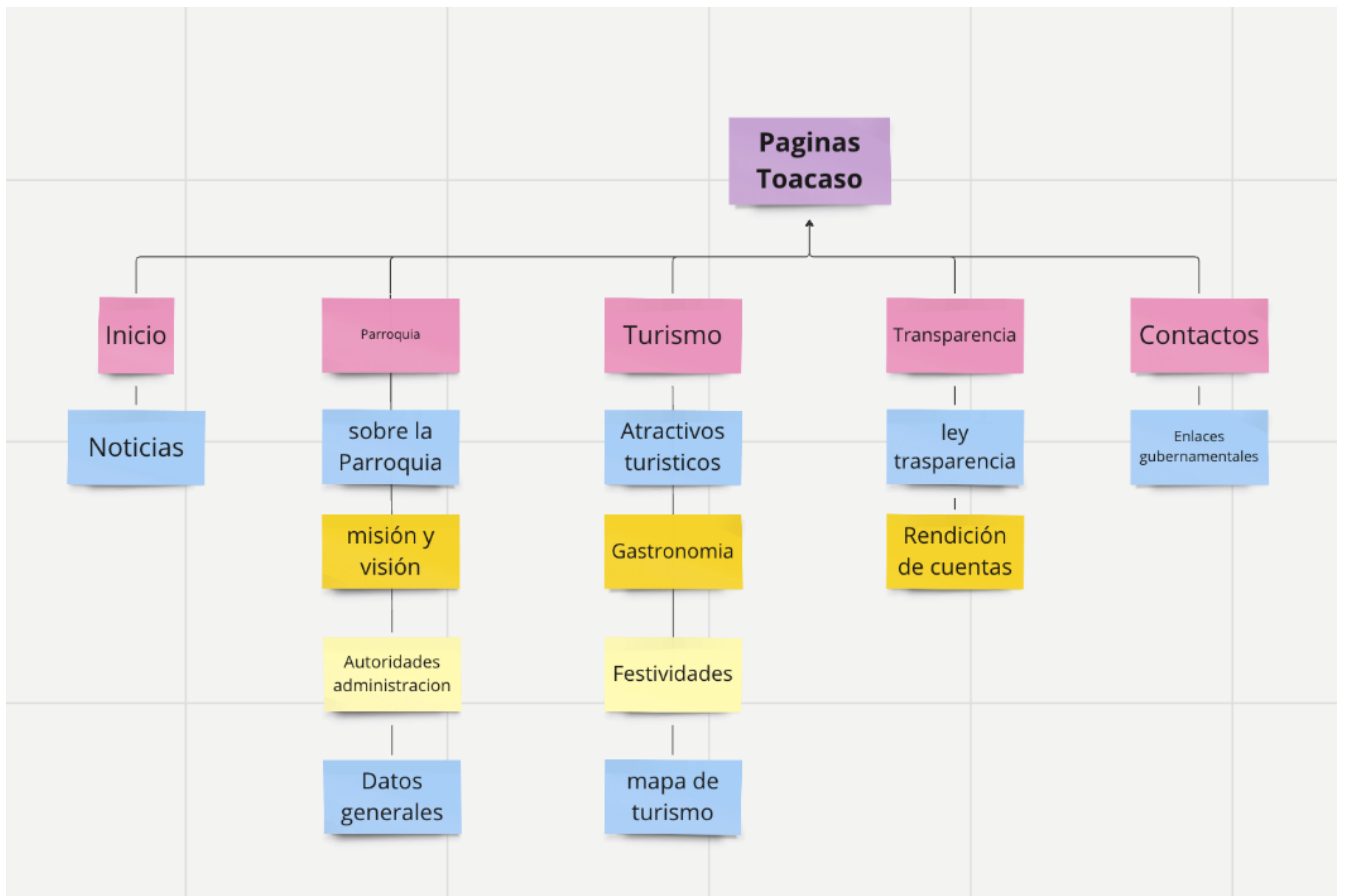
Paginas Toacaso

Inicio

Noticias

Parroquia

sobre la Parroquia

misión y visión

Autoridades administracion

Datos generales

Turismo

Atractivos turisticos

Gastronomia

Festividades

mapa de turismo

Transparencia

ley trasparencia

Rendición de cuentas

Contactos

Enlaces gubernamentales